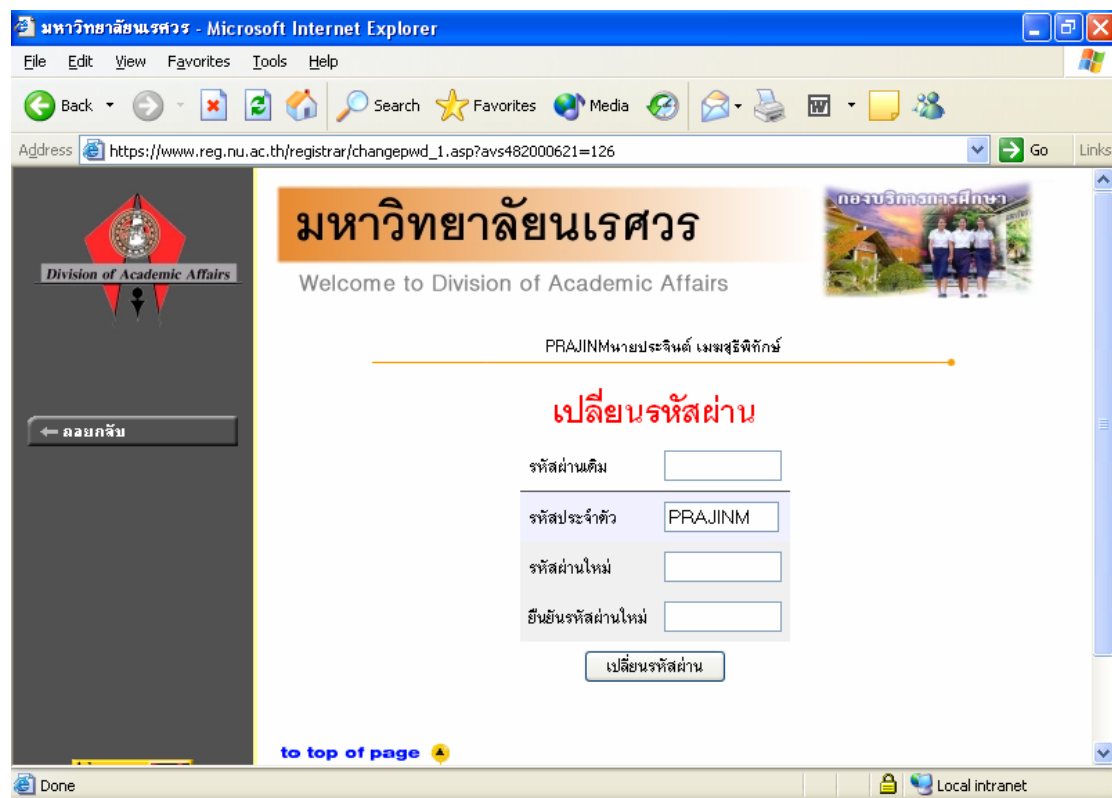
มหาวิทยาลัยนเรศวร - Microsoft Internet Explorer

File Edit View Favorites Tools Help

Back Search Favorites Media

Address https://www.reg.nu.ac.th/registrar/changepwd_1.asp?avs482000621=126 Go Links

Division of Academic Affairs

มหาวิทยาลัยนเรศวร

Welcome to Division of Academic Affairs

กองบริการการศึกษา

PRAJINMนายประจินต์ เมฆสุริพิทักษ์

← ถอยกลับ

เปลี่ยนรหัสผ่าน

รหัสผ่านเดิม

รหัสประจำตัว PRAJINM

รหัสผ่านใหม่

ยืนยันรหัสผ่านใหม่

เปลี่ยนรหัสผ่าน

to top of page

Done Local intranet